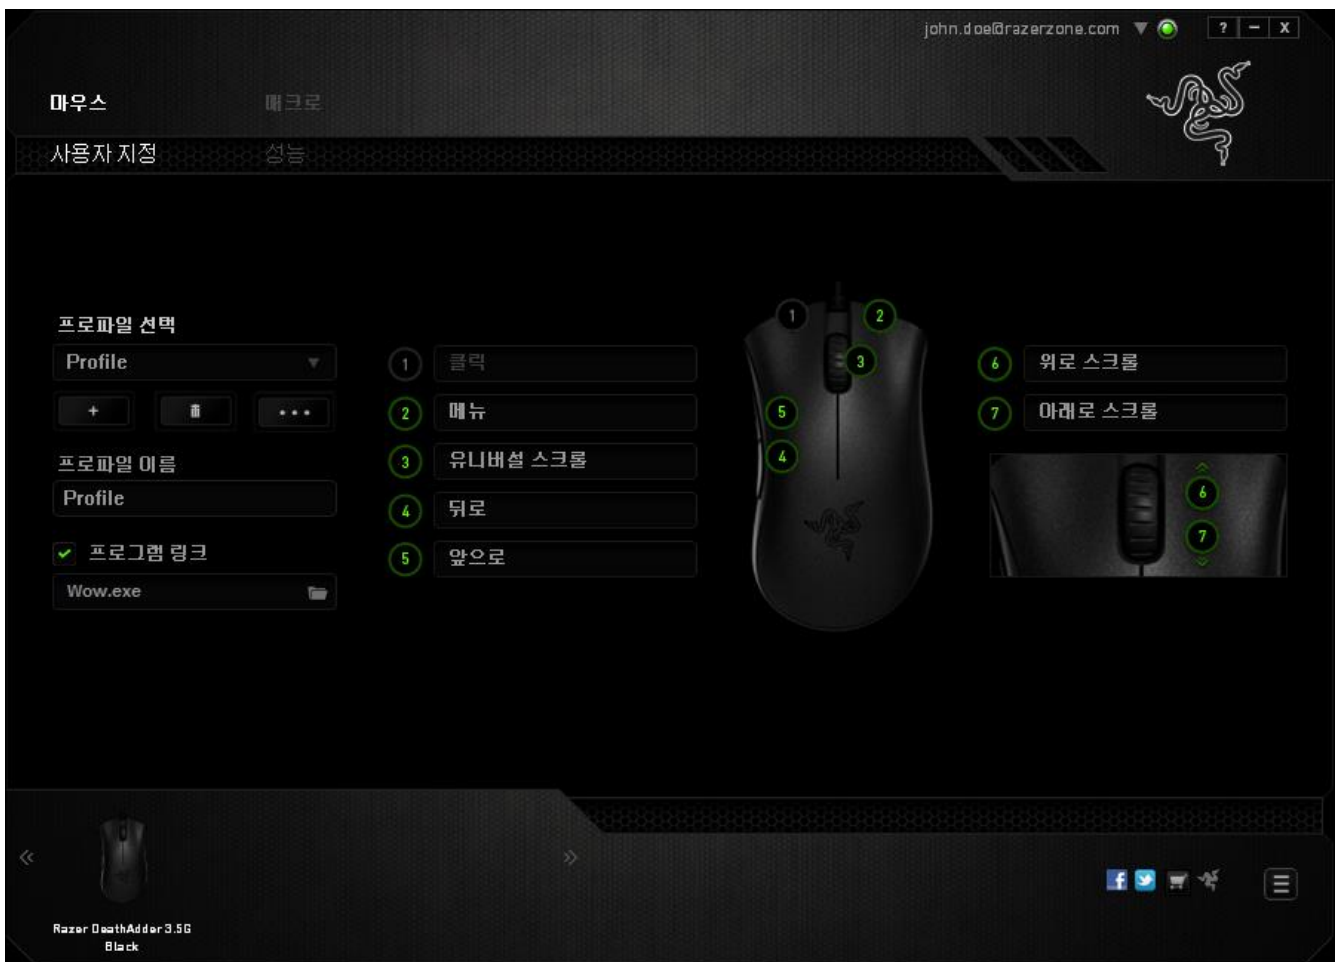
john.doe@razerzone.com ? – X

마우스 매크로

사용자 지정 성능

프로파일 선택

Profile

+ • • •

프로파일 이름

Profile

프로그램 링크

Wow.exe

1 클릭

2 메뉴

3 유니버설 스크롤

4 뒤로

5 앞으로

1 2 3 5 4

6 위로 스크롤

7 아래로 스크롤

6 7

« »

Razer DeathAdder 3.5G Black